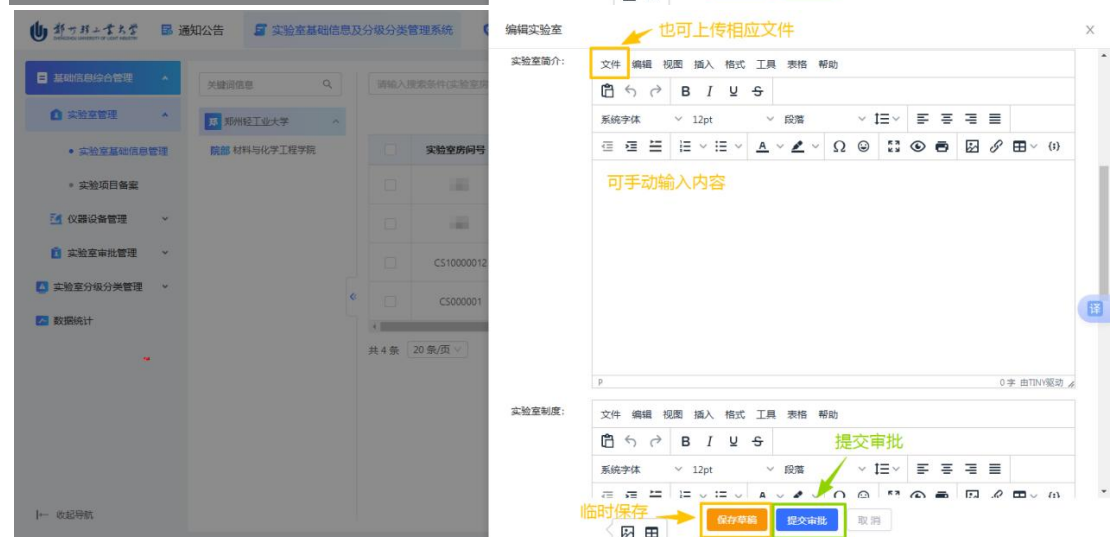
郑州轻工业大学
通知公告
实验室基础信息及分级分类管理系统

基础信息综合管理
实验室管理
• 实验室基础信息管理
• 实验项目备案
仪器设备管理
实验室审批管理
实验室分级分类管理
数据统计
收起导航

关键词信息
郑州轻工业大学
院部 材料与化学工程学院

请输入搜索条件(实验室
实验室房间号
CS10000012
CS000001
共 4 条 20 条/页

编辑实验室
也可上传相应文件
实验室简介:
文件 编辑 视图 插入 格式 工具 表格 帮助
B I U S
系统字体 12pt 段落
A Ω
可手动输入内容
P
0 字 由TINY驱动

实验室制度:
文件 编辑 视图 插入 格式 工具 表格 帮助
B I U S
提交审批
系统字体 12pt 段落
临时保存
保存草稿 提交审批 取消
译